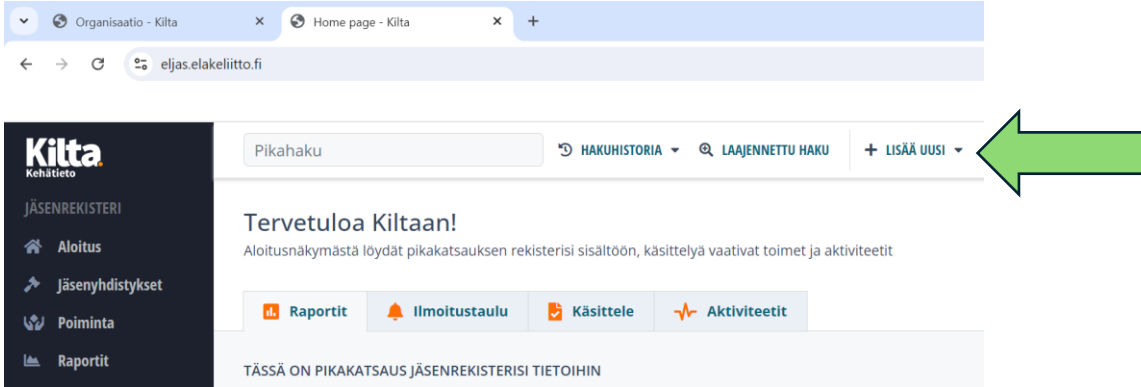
Organisaatio - Kilta ×
Home page - Kilta ×
+

eljas.elakeliitto.fi

Kilta
Kehätieto

JÄSENREKISTERI
Aloitus
Jäsenyhdistykset
Poiminta
Raportit

Pikahaku
HAKUHISTORIA
LAAJENNETTU HAKU
+ LISÄÄ UUSI

Tervetuloa Kiltaan!
Aloitusnäkymästä löydät pikakatsauksen rekisterisi sisältöön, käsittelyä vaativat toimet ja aktiviteetit

Raportit
Ilmoitustaulu
Käsittele
Aktiviteetit

TÄSSÄ ON PIKAKATSAUS JÄSENREKISTERISI TIETOIHIN